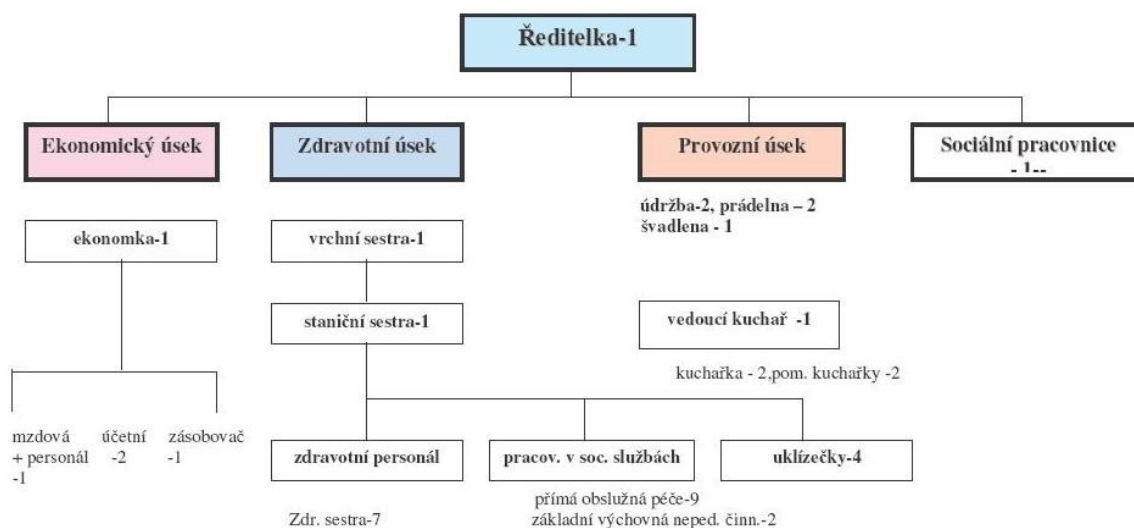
Ředitelka-1

Ekonomický úsek

Zdravotní úsek

Provozní úsek

Sociální pracovnice - 1--

údržba-2, prádelna – 2
švadlena - 1

ekonomka-1

vrchní sestra-1

staniční sestra-1

vedoucí kuchař -1

kuchařka - 2,pom. kuchařky -2

mzdová + personál -1

účetní -2

zásobovač -1

zdravotní personál

pracov. v soc. službách

uklízečky-4

přímá obslužná péče-9
základní výchovná neped. činn.-2

Zdr. sestra-7